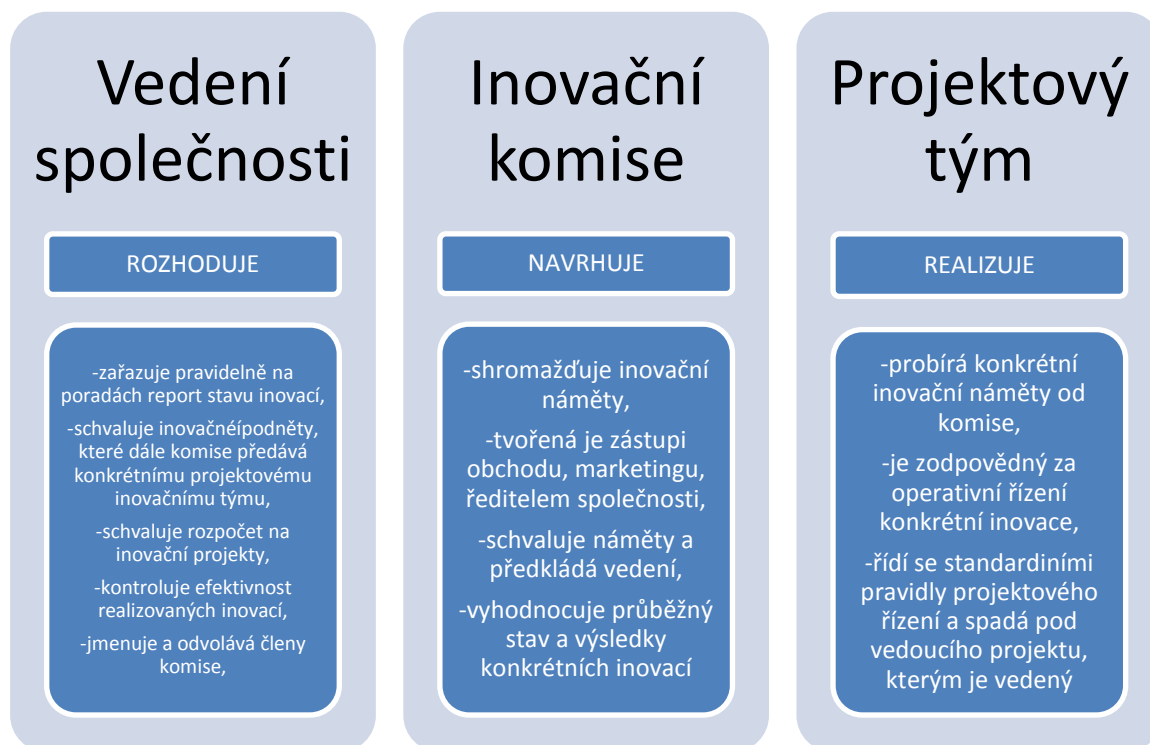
Vedení společnosti

ROZHODUJE

-zařazuje pravidelně na poradách report stavu inovací,

-schvaluje inovačnéípodněty, které dále komise předává konkrétnímu projektovému inovačnímu týmu,

-schvaluje rozpočet na inovační projekty,

-kontroluje efektivnost realizovaných inovací,

-jmenuje a odvolává členy komise,

Inovační komise

NAVRHUJE

-shromažďuje inovační náměty,

-tvořená je zástupi obchodu, marketingu, ředitelem společnosti,

-schvaluje náměty a předkládá vedení,

-vyhodnocuje průběžný stav a výsledky konkrétních inovací

Projektový tým

REALIZUJE

-probírá konkrétní inovační náměty od komise,

-je zodpovědný za operativní řízení konkrétní inovace,

-řídí se standardiními pravidly projektového řízení a spadá pod vedoucího projektu, kterým je vedený